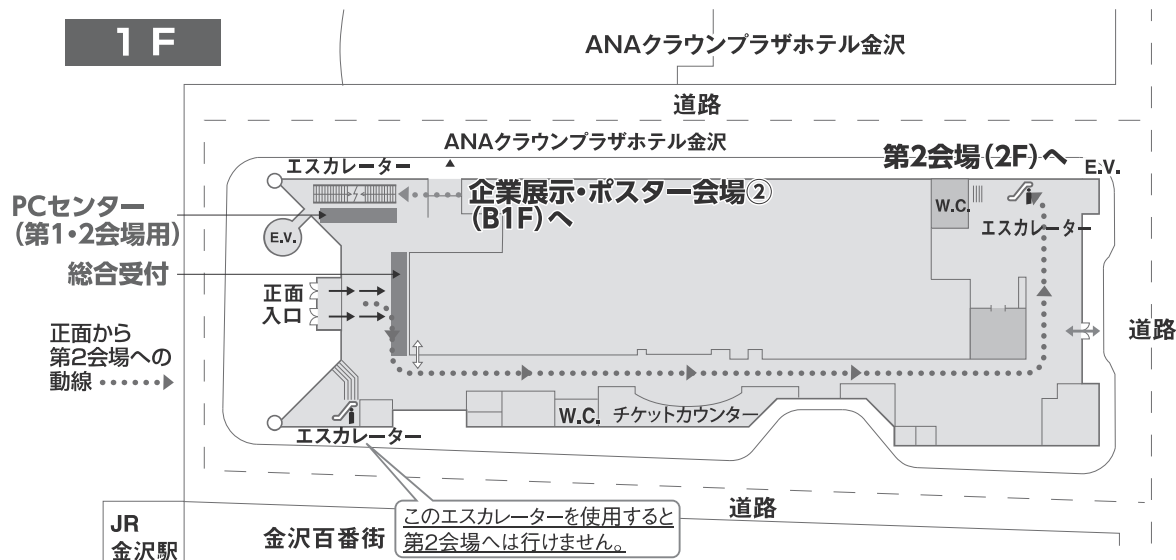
1F

ANAクラウンプラザホテル金沢

道路

ANAクラウンプラザホテル金沢

エスカレーター

第2会場(2F)へ

E.V.

企業展示・ポスター会場②(B1F)へ

PCセンター(第1・2会場用)

E.V.

W.C.

エスカレーター

総合受付

正面入口

正面から第2会場への動線 ••••••▸

道路

W.C.

チケットカウンター

エスカレーター

このエスカレーターを使用すると第2会場へは行けません。

道路

JR金沢駅

金沢百番街